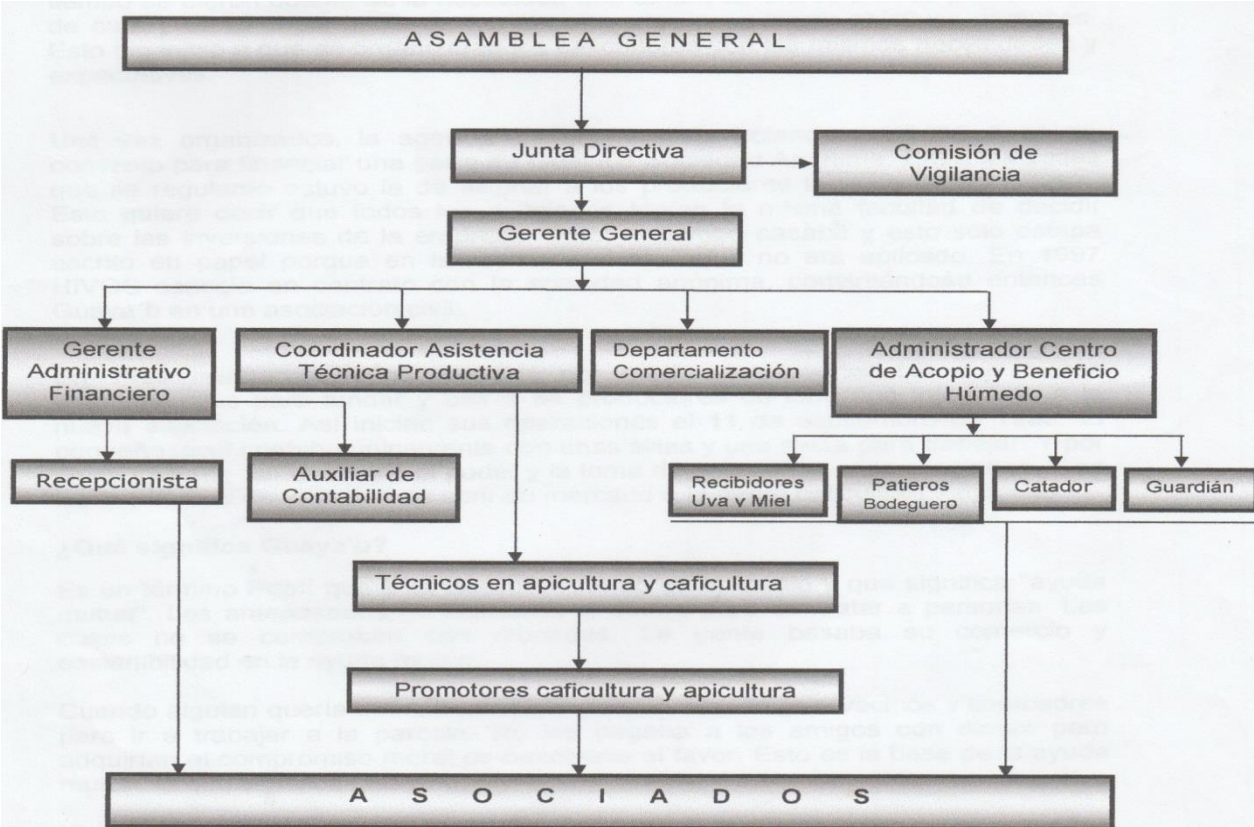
ASAMBLEA GENERAL

Junta Directiva

Comisión de Vigilancia

Gerente General

Gerente Administrativo Financiero

Coordinador Asistencia Técnica Productiva

Departamento Comercialización

Administrador Centro de Acopio y Beneficio Húmedo

Recepcionista

Auxiliar de Contabilidad

Recibidores Uva y Miel

Patieros Bodeguero

Catador

Guardián

Técnicos en apicultura y caficultura

Promotores caficultura y apicultura

ASOCIADOS